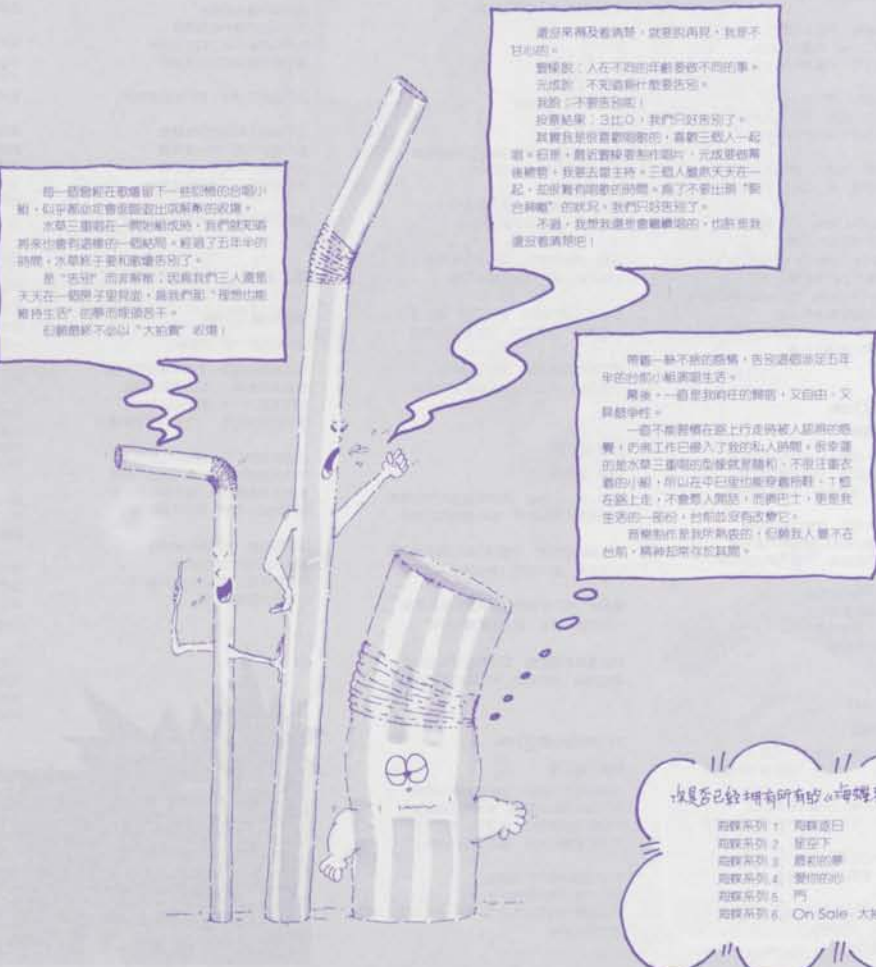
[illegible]

每一張專輯在歌壇留下一些如煙的忽略小節，似乎都必定會在眾聲出現解聚的收聲。

水草三重唱在一開始組成時，我們就知道將來也會有這樣的一個結局。經過了五年半的時間，水草終於要和歌壇告別了。

是"告別"而並解散，因為我們三人還是天天在一起唱歌，只是我們留"理想也能維持生活"的夢而暫且告別。

但願最終不必以"大拍賣"收場！

還沒來得及看清楚，就要說再見，我是不甘心的。

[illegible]說：人在不同的年齡要做不同的事。

元成說：不知道要什麼要告別。

我說：不要告別呢！

投票結果：3比0，我們只好告別了。

其實我是很喜歡唱歌的，喜歡三個人一起唱。但是，最近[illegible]要擔任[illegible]，元成要做專業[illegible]，我要去當主持。三個人難以天天在一起，就很難有唱歌的時間。為了不要出現"製作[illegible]"的狀況，我們只好告別了。

不過，我想我還是會繼續唱的，也許是我還沒看清楚吧！

帶著一點不捨的感情，告別這個渡過五年半的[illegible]小組團體生活。

異於一一直是我所往的舞台，又自由，又具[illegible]性。

一直不能習慣在路上行走時被人認出的感覺，彷彿工作已侵入了我的私人時間。很幸運的是水草三重唱的型像就是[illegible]，不但注重衣著的小細節，所以在平日定也能穿著拖鞋，T恤在路上走，不會惹人閒話，而情已士，更是我生活的一部份，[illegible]沒有改變它。

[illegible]，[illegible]不在台前，精神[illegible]。

收集否已經擁有所有的《海螺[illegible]

海螺系列 1 海螺週日
海螺系列 2 星空下
海螺系列 3 最初的夢
海螺系列 4 愛你的心
海螺系列 5 門
海螺系列 6 On Sale 大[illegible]